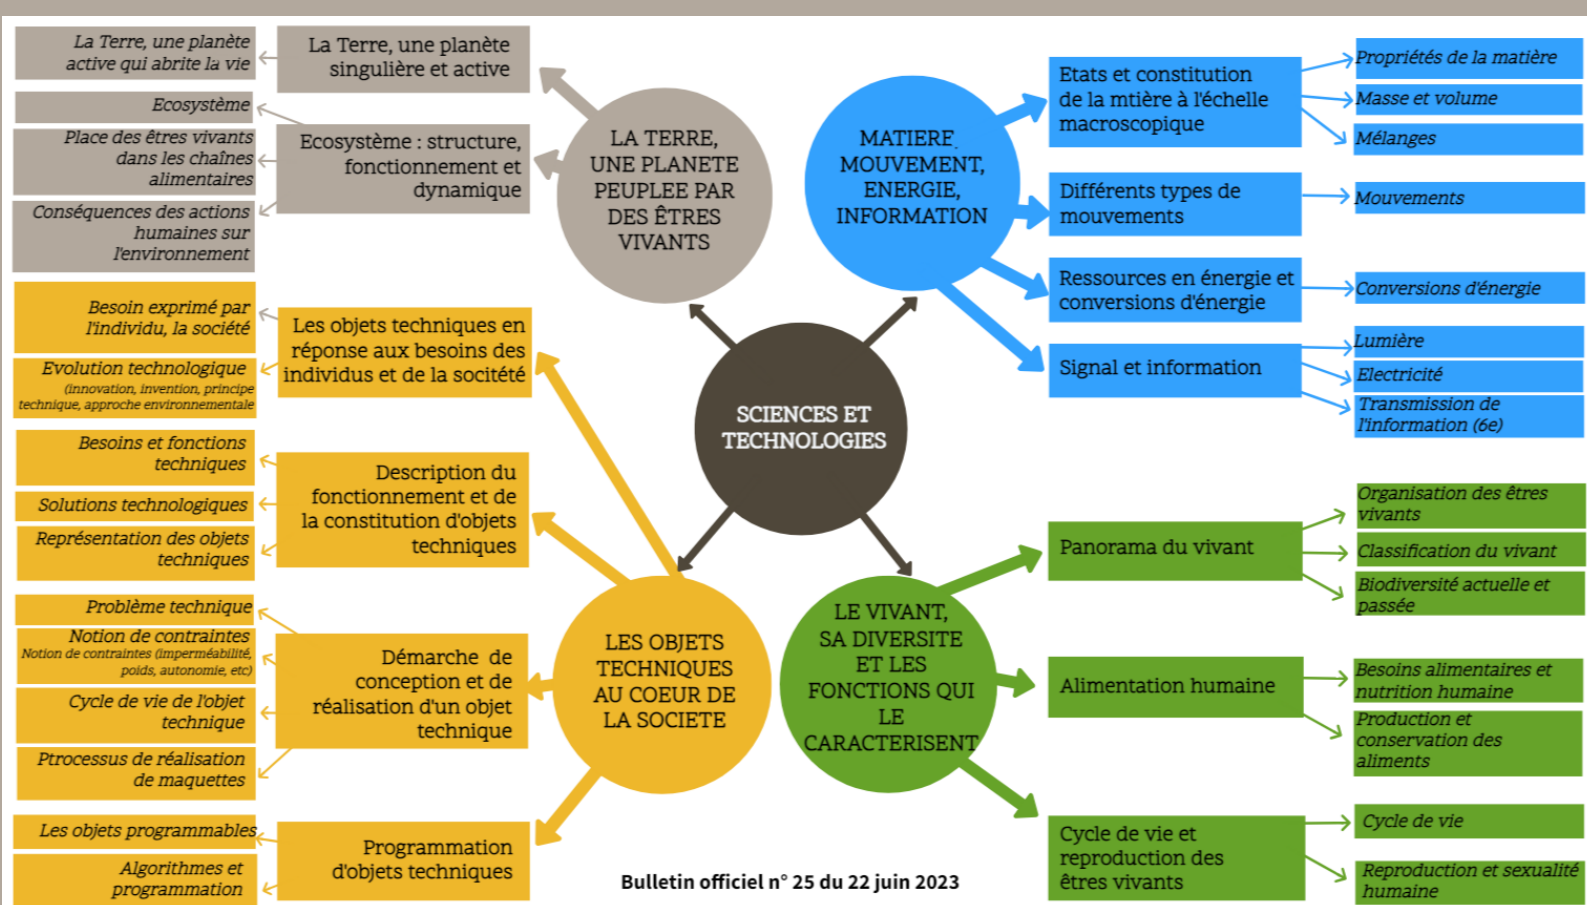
SCIENCES ET TECHNOLOGIES

LA TERRE, UNE PLANETE PEUPLEE PAR DES ÊTRES VIVANTS

La Terre, une planète singulière et active

La Terre, une planète active qui abrite la vie

Ecosystème : structure, fonctionnement et dynamique

Ecosystème

Place des êtres vivants dans les chaînes alimentaires

Conséquences des actions humaines sur l'environnement

MATIERE MOUVEMENT, ENERGIE, INFORMATION

Etats et constitution de la mtière à l'échelle macroscopique

Propriétés de la matière

Masse et volume

Mélanges

Différents types de mouvements

Mouvements

Ressources en énergie et conversions d'énergie

Conversions d'énergie

Signal et information

Lumière

Electricité

Transmission de l'information (6e)

LES OBJETS TECHNIQUES AU COEUR DE LA SOCIETE

Les objets techniques en réponse aux besoins des individus et de la société

Besoin exprimé par l'individu, la société

Evolution technologique (innovation, invention, principe technique, approche environnementale

Description du fonctionnement et de la constitution d'objets techniques

Besoins et fonctions techniques

Solutions technologiques

Représentation des objets techniques

Démarche de conception et de réalisation d'un objet technique

Problème technique

Notion de contraintes
Notion de contraintes (imperméabilité, poids, autonomie, etc)

Cycle de vie de l'objet technique

Ptrocessus de réalisation de maquettes

Programmation d'objets techniques

Les objets programmables

Algorithmes et programmation

LE VIVANT, SA DIVERSITE ET LES FONCTIONS QUI LE CARACTERISENT

Panorama du vivant

Organisation des êtres vivants

Classification du vivant

Biodiversité actuelle et passée

Alimentation humaine

Besoins alimentaires et nutrition humaine

Production et conservation des aliments

Cycle de vie et reproduction des êtres vivants

Cycle de vie

Reproduction et sexualité humaine

Bulletin officiel n° 25 du 22 juin 2023